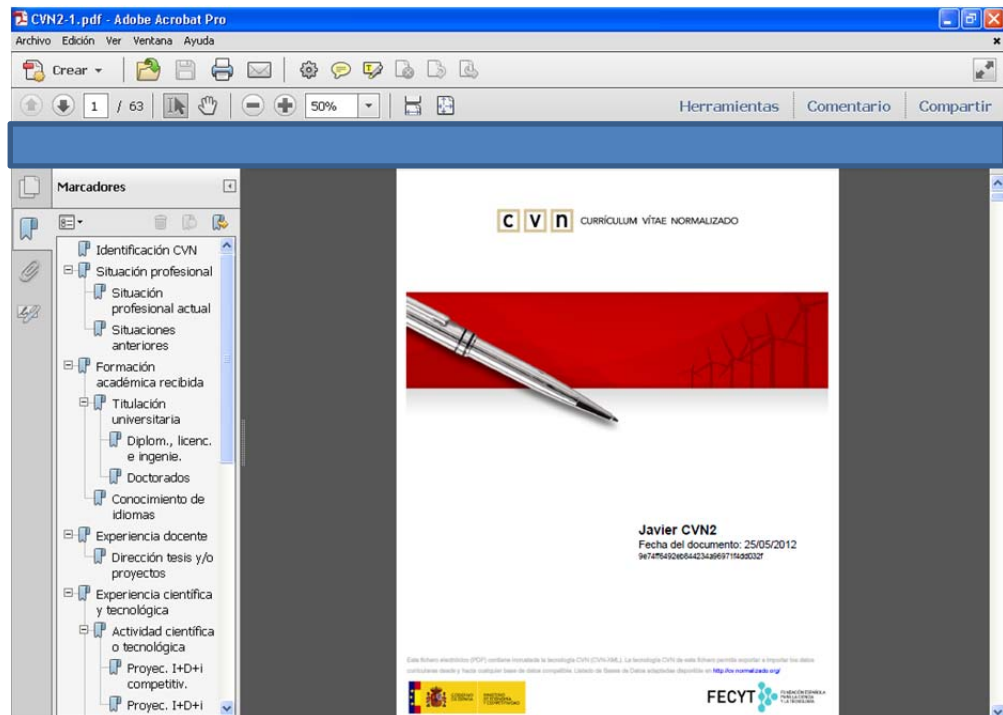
CVN2-1.pdf - Adobe Acrobat Pro

Archivo Edición Ver Ventana Ayuda

Crear

1 / 63

50%

Herramientas Comentario Compartir

Marcadores

Identificación CVN
Situación profesional
Situación profesional actual
Situaciones anteriores
Formación académica recibida
Titulación universitaria
Diplom., licenc. e ingenie.
Doctorados
Conocimiento de idiomas
Experiencia docente
Dirección tesis y/o proyectos
Experiencia científica y tecnológica
Actividad científica o tecnológica
Proyec. I+D+i competitiv.
Proyec. I+D+i

C V N CURRÍCULUM VÍTAE NORMALIZADO

Javier CVN2
Fecha del documento: 25/05/2012
9e74ff6492eb844234a96971f4dd032f

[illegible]

FECYT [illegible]